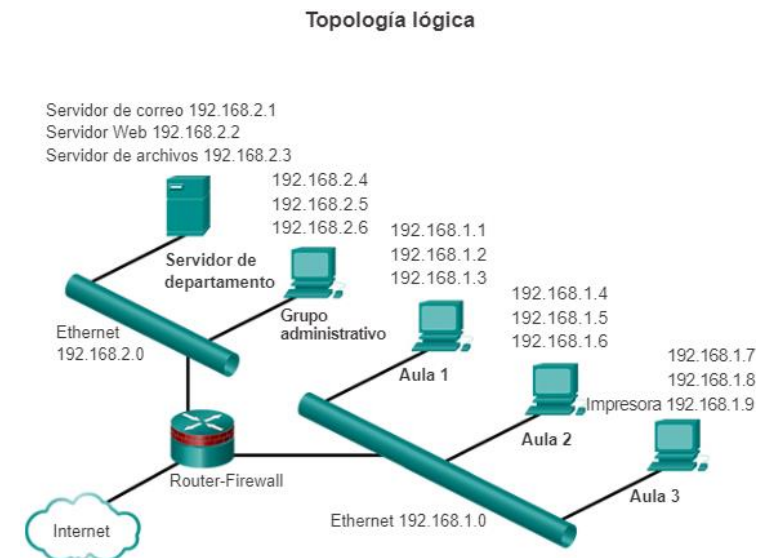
Topología lógica

Servidor de correo 192.168.2.1
Servidor Web 192.168.2.2
Servidor de archivos 192.168.2.3

192.168.2.4
192.168.2.5
192.168.2.6

Servidor de departamento

192.168.1.1
192.168.1.2
192.168.1.3

192.168.1.4
192.168.1.5
192.168.1.6

Grupo administrativo

Ethernet 192.168.2.0

Aula 1

192.168.1.7
192.168.1.8
Impresora 192.168.1.9

Aula 2

Router-Firewall

Aula 3

Internet

Ethernet 192.168.1.0